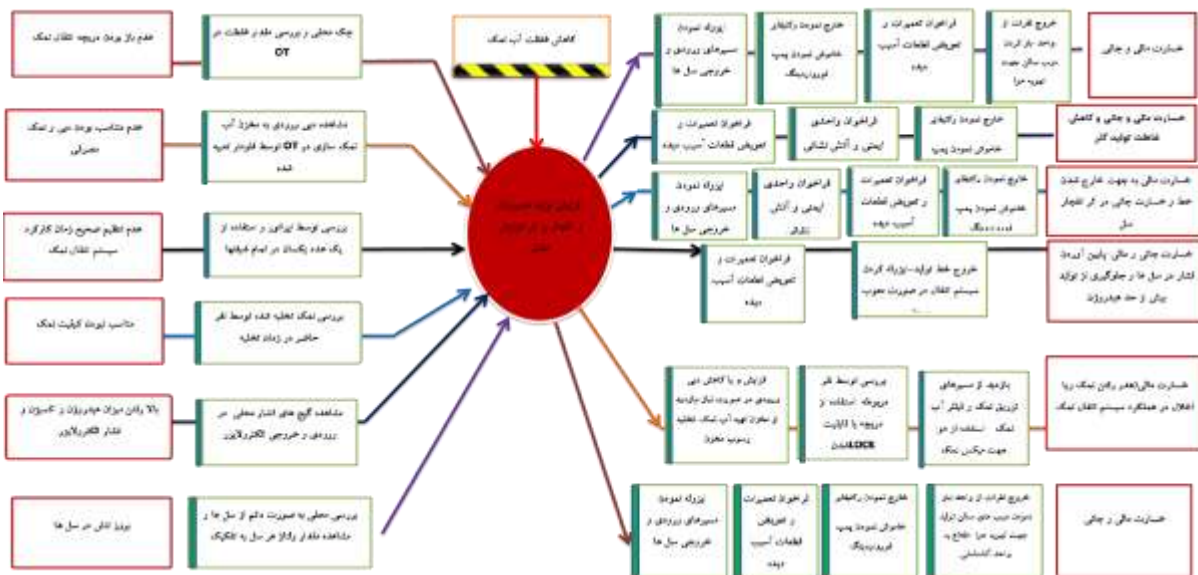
عدم باز بودن دریچه تلقان نمک

چک محلی و بررسی مانه و قطعات در OT

کاهش غلظت آب نمک

بررسی مجاری ورودی و خروجی سل ها

خارج نمودن رکتیفایر خاموش نمودن پمپ لوپ ریسایکل

فراخوان تعمیرات و تعویض قطعات آسیب دیده

خروج کارت از واحد باز کردن درب سالن جهت تهویه هوا

خسارت مالی و جانی

عدم متناسب بودن دبی نمک مصرفی

مشاهده دبی ورودی به مخزن آب نمک سازی در OT توسط فلومتر تعبیه شده

فراخوان تعمیرات و تعویض قطعات آسیب دیده

فراخوان واحدی ایمنی و آتش نشانی

خارج نمودن رکتیفایر خاموش نمودن پمپ

خسارت مالی و جانی و کاهش غلظت تولید کلر

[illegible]

بررسی مجاری ورودی و خروجی سل ها

فراخوان واحدی ایمنی و آتش نشانی

فراخوان تعمیرات و تعویض قطعات آسیب دیده

خارج نمودن رکتیفایر خاموش نمودن پمپ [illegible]

خسارت مالی به جهت خارج شدن خط و خسارت جانی در اثر انفجار سل

عدم تنظیم صحیح زمان کارکرد سیستم تلقان نمک

بررسی توسط اپراتور و استفاده از یک عدد یکسان در تمام شیفتها

فراخوان تعمیرات و تعویض قطعات آسیب دیده

خروج خط تولید- بازبینی کردن سیستم تلقان در صورت معیوب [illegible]

خسارت جانی و مالی: پایین آمدن فشار در سل ها و جلوگیری از تولید بیش از حد هیدروژن

متناسب نبودن کیفیت نمک

بررسی نمک تخلیه شده توسط نفر حاضر در زمان تخلیه

افزایش و یا کاهش دبی ورودی در صورت نیاز به تخلیه از مخزن تهیه آب نمک تخلیه رسوب مخزن

بررسی توسط نفر دریچه استفاده از دریچه یا اتاپت LOCK

بازدید از مسیرهای تزریق نمک و فیلتر آب نمک استفاده از هر جهت ریکس نمک

خسارت مالی(هدر رفتن نمک) و اخلال در عملکرد سیستم تلقان نمک

بالا رفتن میزان هیدروژن در کاسوتر و فشار الکترولایزر

مشاهده گیج های فشار محلی در ورودی و خروجی الکترولایزر

بررسی مجاری ورودی و خروجی سل ها

فراخوان تعمیرات و تعویض قطعات آسیب دیده

خارج نمودن رکتیفایر خاموش نمودن پمپ لوپ ریسایکل

خروج افراد از واحد باز نمودن درب های سالن تولید جهت تهویه هوا اطلاع به واحد آتشنشانی

خسارت مالی و جانی

نویز اتاق در سل ها

بررسی محلی به صورت دائم از سل ها و مشاهده مانه و رفتار هر سل به تفکیک

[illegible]